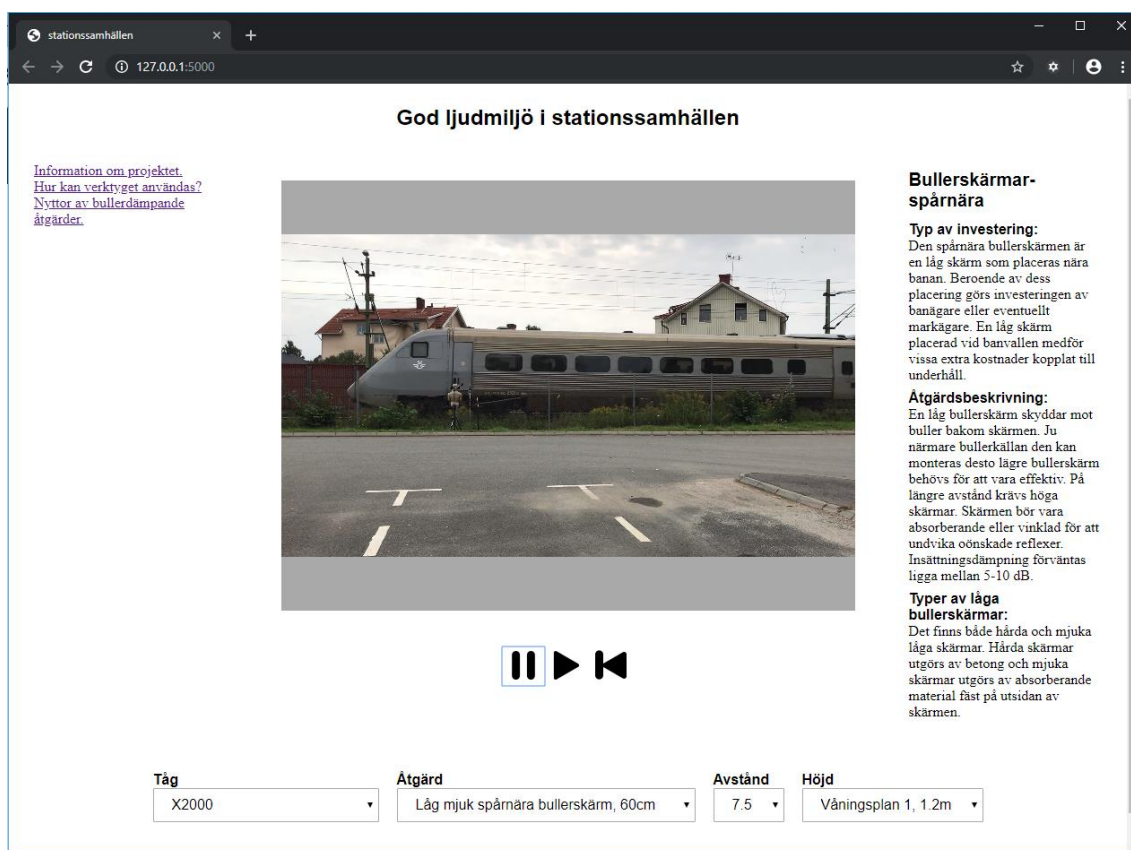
stationssamhällen
127.0.0.1:5000

God ljudmiljö i stationssamhällen

Information om projektet.
Hur kan verktyget användas?
Nyttor av bullerdämpande åtgärder.

Bullerskärmar-spårnära

Typ av investering:
Den spårnära bullerskärmen är en låg skärm som placeras nära banan. Beroende av dess placering görs investeringen av banägare eller eventuellt markägare. En låg skärm placerad vid banvallen medför vissa extra kostnader kopplat till underhåll.

Åtgärdsbeskrivning:
En låg bullerskärm skyddar mot buller bakom skärmen. Ju närmare bullerkällan den kan monteras desto lägre bullerskärm behövs för att vara effektiv. På längre avstånd krävs höga skärmar. Skärmen bör vara absorberande eller vinklad för att undvika oönskade reflexer. Insättningsdämpning förväntas ligga mellan 5-10 dB.

Typer av låga bullerskärmar:
Det finns både hårda och mjuka låga skärmar. Hårda skärmar utgörs av betong och mjuka skärmar utgörs av absorberande material fäst på utsidan av skärmen.

Tåg
X2000
Åtgärd
Låg mjuk spårnära bullerskärm, 60cm
Avstånd
7.5
Höjd
Våningsplan 1, 1.2m